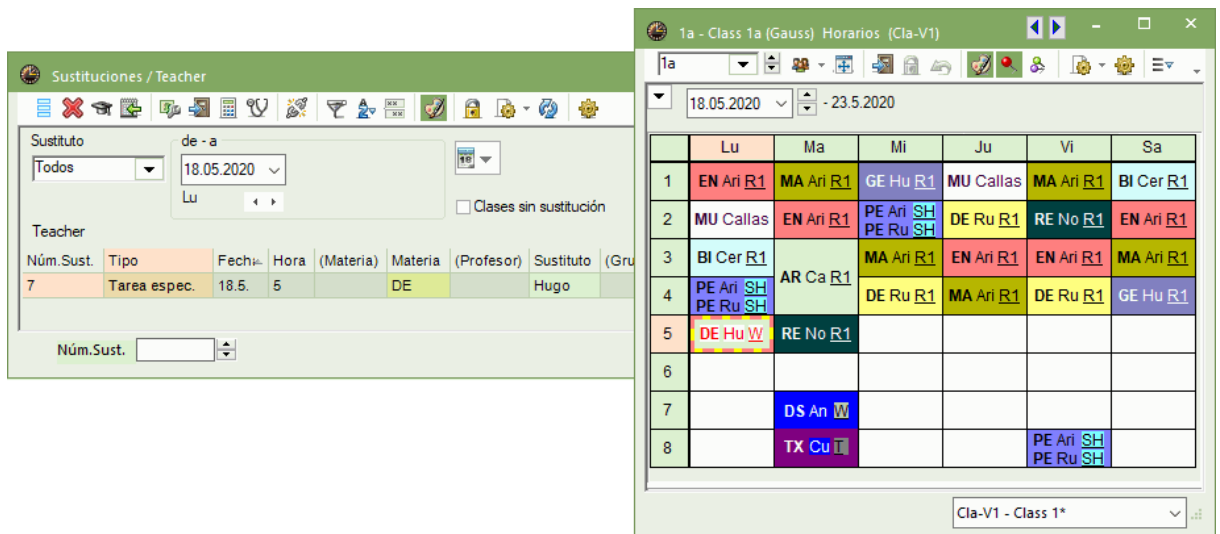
Sustituciones / Teacher

Sustituto
Todos
de - a
18.05.2020
Lu

Clases sin sustitución

Teacher

| Núm.Sust. | Tipo | Fecha | Hora | (Materia) | Materia | (Profesor) | Sustituto | (Gru |
|---|---|---|---|---|---|---|---|---|
| 7 | Tarea espec. | 18.5. | 5 | | DE | | Hugo | |

Núm.Sust.

1a - Class 1a (Gauss) Horarios (Cla-V1)

1a

18.05.2020 - 23.5.2020

| | Lu | Ma | Mi | Ju | Vi | Sa |
|---|---|---|---|---|---|---|
| 1 | EN Ari R1 | MA Ari R1 | GE Hu R1 | MU Callas | MA Ari R1 | BI Cer R1 |
| 2 | MU Callas | EN Ari R1 | PE Ari SH PE Ru SH | DE Ru R1 | RE No R1 | EN Ari R1 |
| 3 | BI Cer R1 | AR Ca R1 | MA Ari R1 | EN Ari R1 | EN Ari R1 | MA Ari R1 |
| 4 | PE Ari SH PE Ru SH | | DE Ru R1 | MA Ari R1 | DE Ru R1 | GE Hu R1 |
| 5 | DE Hu W | RE No R1 | | | | |
| 6 | | | | | | |
| 7 | | DS An W | | | | |
| 8 | | TX Cu T | | | PE Ari SH PE Ru SH | |

Cla-V1 - Class 1*